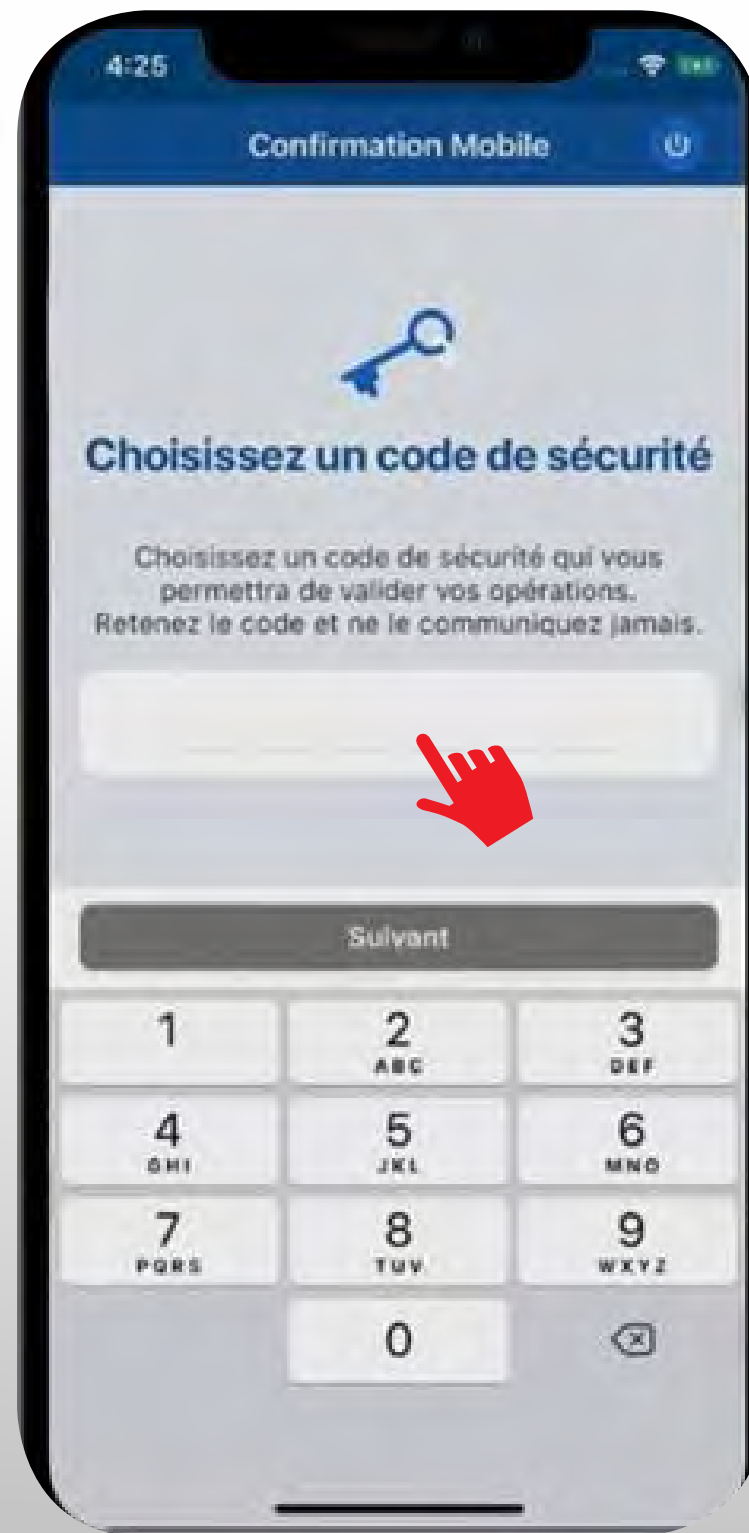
4:25

Confirmation Mobile

Choisissez un code de sécurité

Choisissez un code de sécurité qui vous permettra de valider vos opérations. Retenez le code et ne le communiquez jamais.

Suivant

1
2 ABC
3 DEF
4 GHI
5 JKL
6 MNO
7 PQRS
8 TUV
9 WXYZ
0